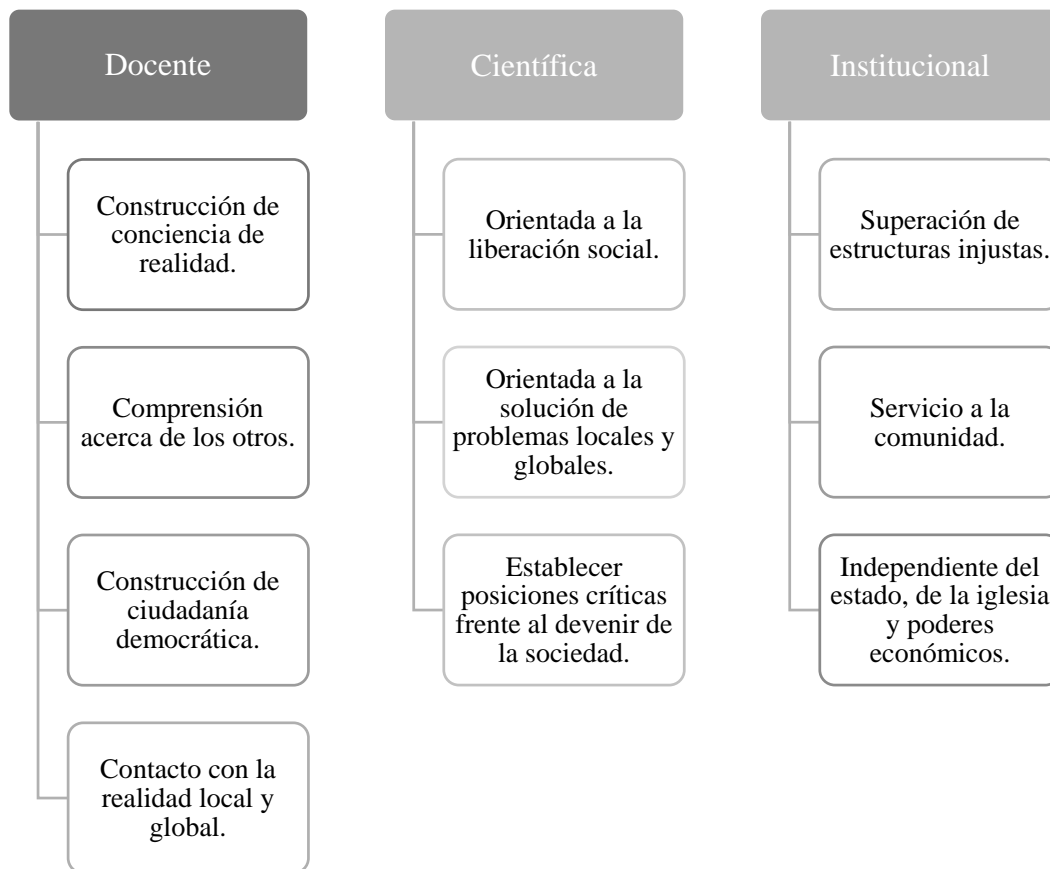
Docente

Construcción de conciencia de realidad.

Comprensión acerca de los otros.

Construcción de ciudadanía democrática.

Contacto con la realidad local y global.

Científica

Orientada a la liberación social.

Orientada a la solución de problemas locales y globales.

Establecer posiciones críticas frente al devenir de la sociedad.

Institucional

Superación de estructuras injustas.

Servicio a la comunidad.

Independiente del estado, de la iglesia y poderes económicos.